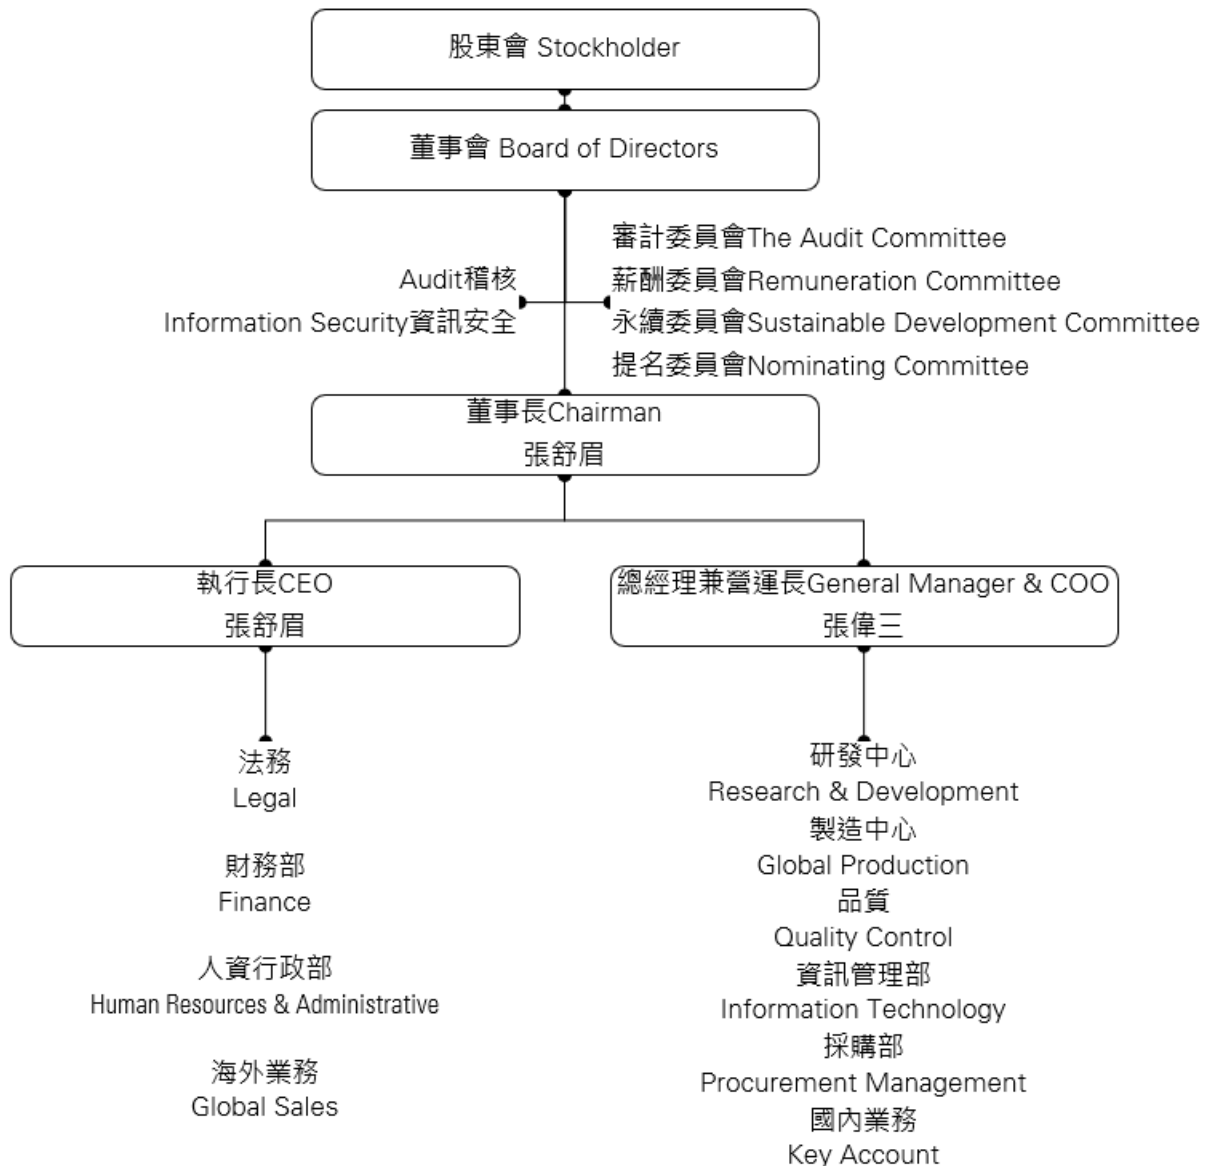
股東會 Stockholder

董事會 Board of Directors

Audit稽核
Information Security資訊安全

審計委員會The Audit Committee
薪酬委員會Remuneration Committee
永續委員會Sustainable Development Committee
提名委員會Nominating Committee

董事長Chairman
張舒眉

執行長CEO
張舒眉

總經理兼營運長General Manager & COO
張偉三

法務
Legal

財務部
Finance

人資行政部
Human Resources & Administrative

海外業務
Global Sales

研發中心
Research & Development
製造中心
Global Production
品質
Quality Control
資訊管理部
Information Technology
採購部
Procurement Management
國內業務
Key Account